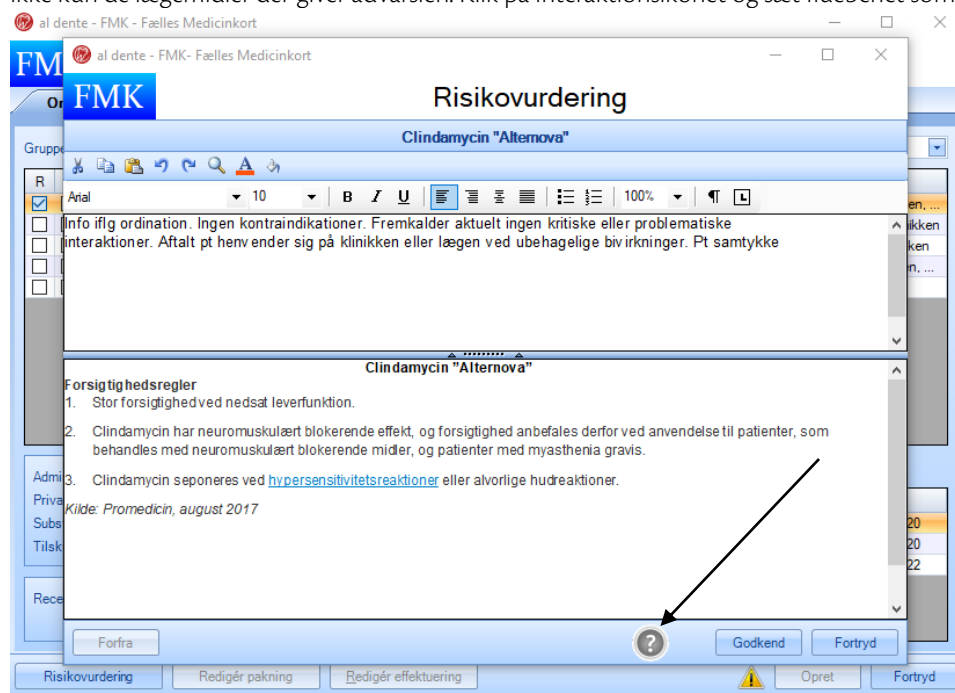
ikke kan de lægemidler der giver advarslen. Klik på interaktionsikonet og sæt flueben ved som

al dente - FMK - Fælles Medicinkort

FMK

Or

Grupp

R

en, ...

ikken

kken

en, ...

Admi

Priva

Subs

Tilsk

Rece

20

20

22

al dente - FMK- Fælles Medicinkort

FMK

Risikovurdering

Clindamycin "Alternova"

Arial 10 B I U 100% ¶

Info iflg ordination. Ingen kontraindikationer. Fremkalder aktuelt ingen kritiske eller problematiske interaktioner. Aftalt pt henvender sig på klinikken eller lægen ved ubehagelige bivirkninger. Pt samtykke

Clindamycin "Alternova"

Forsigtighedsregler

1. Stor forsigtighed ved nedsat leverfunktion.

2. Clindamycin har neuromuskulært blokerende effekt, og forsigtighed anbefales derfor ved anvendelse til patienter, som behandles med neuromuskulært blokerende midler, og patienter med myasthenia gravis.

3. Clindamycin seponeres ved hypersensitivitetsreaktioner eller alvorlige hudreaktioner.

Kilde: Promedicin, august 2017

Forfra

Godkend

Fortryd

Risikovurdering

Redigér pakning

Redigér effektuering

Opret

Fortryd